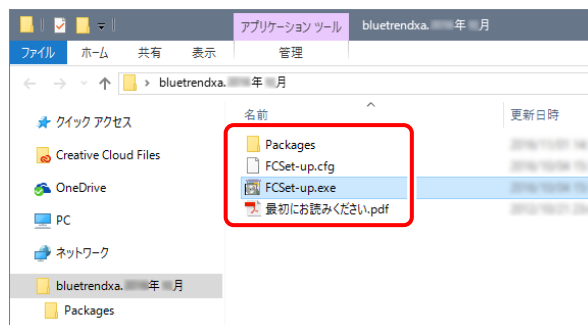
アプリケーション ツール
bluetrendxa.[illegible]年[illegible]月
ファイル
ホーム
共有
表示
管理
bluetrendxa.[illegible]年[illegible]月
名前
更新日時
クイック アクセス
Creative Cloud Files
OneDrive
PC
ネットワーク
bluetrendxa.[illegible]年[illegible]月
Packages
Packages
FCSet-up.cfg
FCSet-up.exe
最初にお読みください.pdf
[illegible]
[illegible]
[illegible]
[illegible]